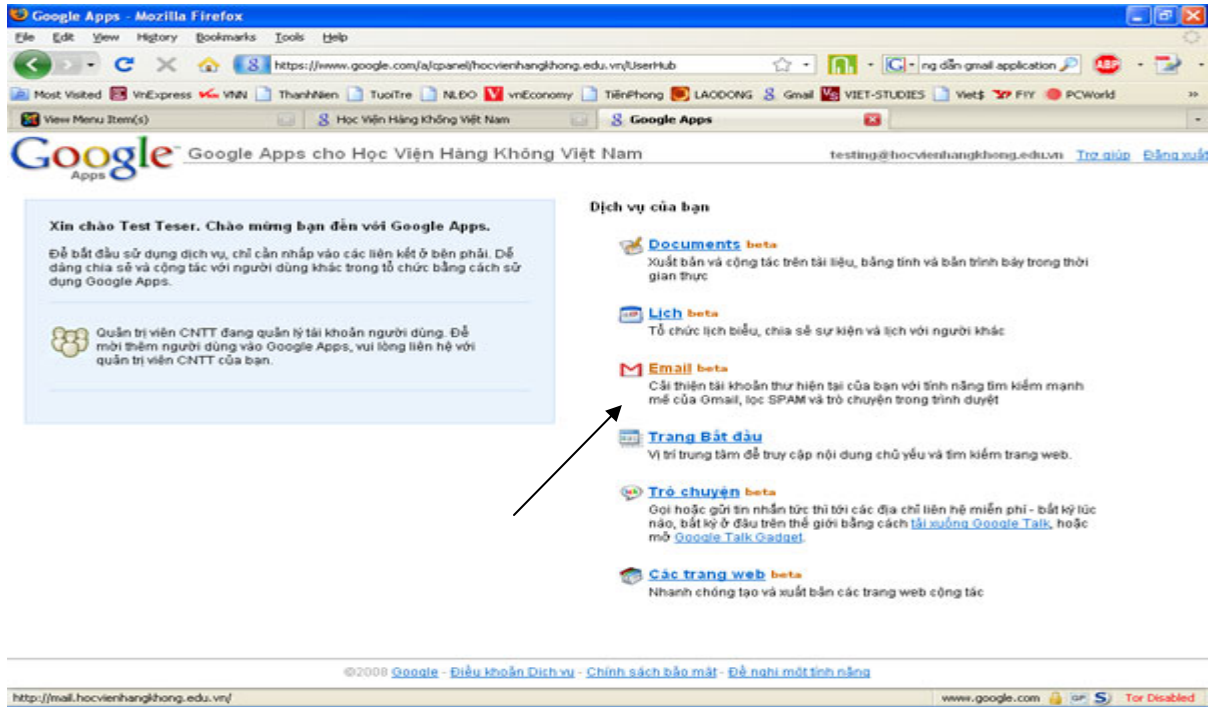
Google Apps - Mozilla Firefox

File Edit View History Bookmarks Tools Help

https://www.google.com/a/cpanel/hocvienhangkhong.edu.vn/UserHub

ng dẫn gmail application

Most Visited VnExpress VNN ThanhNien TuoiTre NLĐO vnEconomy TiềnPhong LAODONG Gmail VIET-STUDIES Viet$ FIY PCWorld

View Menu Item(s) | Học Viện Hàng Không Việt Nam | Google Apps

Google Apps

Google Apps cho Học Viện Hàng Không Việt Nam

testing@hocvienhangkhong.edu.vn Trợ giúp Đăng xuất

Xin chào Test Teser. Chào mừng bạn đến với Google Apps.

Để bắt đầu sử dụng dịch vụ, chỉ cần nhấp vào các liên kết ở bên phải. Dễ dàng chia sẻ và cộng tác với người dùng khác trong tổ chức bằng cách sử dụng Google Apps.

Quản trị viên CNTT đang quản lý tài khoản người dùng. Để mời thêm người dùng vào Google Apps, vui lòng liên hệ với quản trị viên CNTT của bạn.

Dịch vụ của bạn

Documents beta
Xuất bản và cộng tác trên tài liệu, bảng tính và bản trình bày trong thời gian thực

Lịch beta
Tổ chức lịch biểu, chia sẻ sự kiện và lịch với người khác

Email beta
Cải thiện tài khoản thư hiện tại của bạn với tính năng tìm kiếm mạnh mẽ của Gmail, lọc SPAM và trò chuyện trong trình duyệt

Trang Bắt đầu
Vị trí trung tâm để truy cập nội dung chủ yếu và tìm kiếm trang web.

Trò chuyện beta
Gọi hoặc gửi tin nhắn tức thì tới các địa chỉ liên hệ miễn phí - bất kỳ lúc nào, bất kỳ ở đâu trên thế giới bằng cách tải xuống Google Talk, hoặc mở Google Talk Gadget.

Các trang web beta
Nhanh chóng tạo và xuất bản các trang web cộng tác

©2008 Google - Điều khoản Dịch vụ - Chính sách bảo mật - Đề nghị một tính năng

http://mail.hocvienhangkhong.edu.vn/

www.google.com Tor Disabled